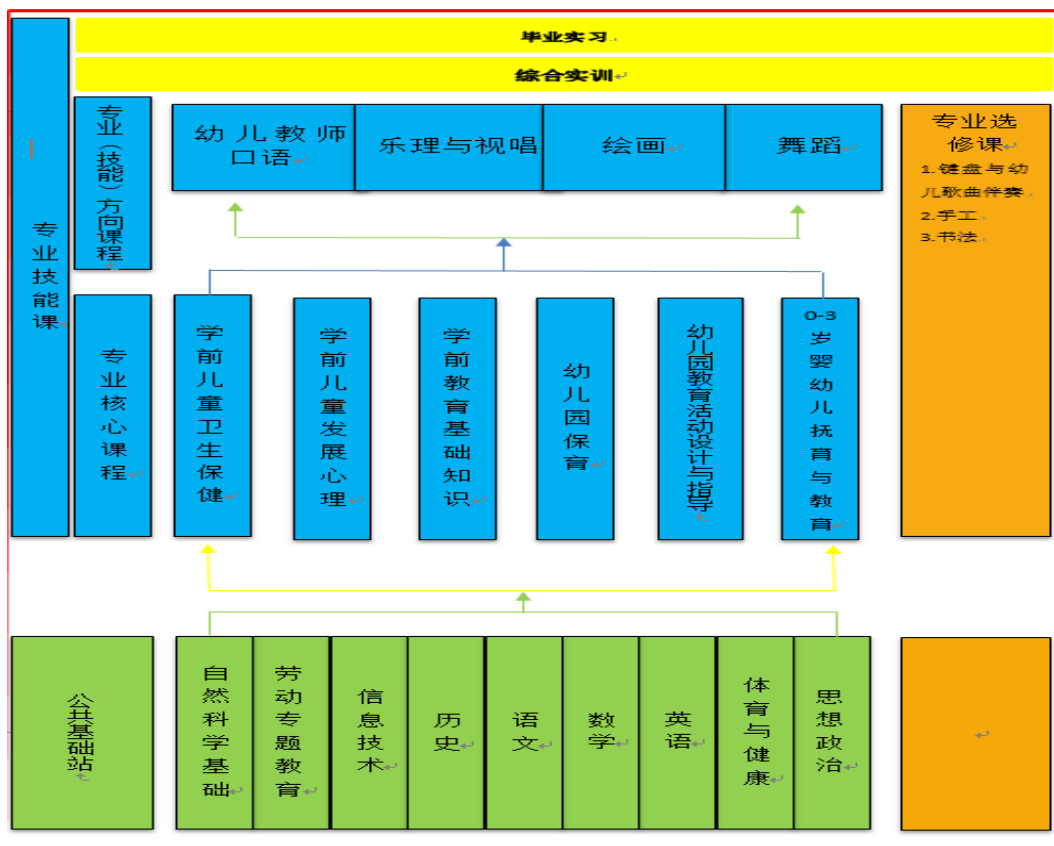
毕业实习

综合实训

专业技能课

专业（技能）方向课程

幼儿教师口语

乐理与视唱

绘画

舞蹈

专业选修课
1.键盘与幼儿歌曲伴奏
2.手工
3.书法

专业核心课程

学前儿童卫生保健

学前儿童发展心理

学前教育基础知识

幼儿园保育

幼儿园教育活动设计与指导

0-3岁婴幼儿抚育与教育

公共基础站

自然科学基础

劳动专题教育

信息技术

历史

语文

数学

英语

体育与健康

思想政治